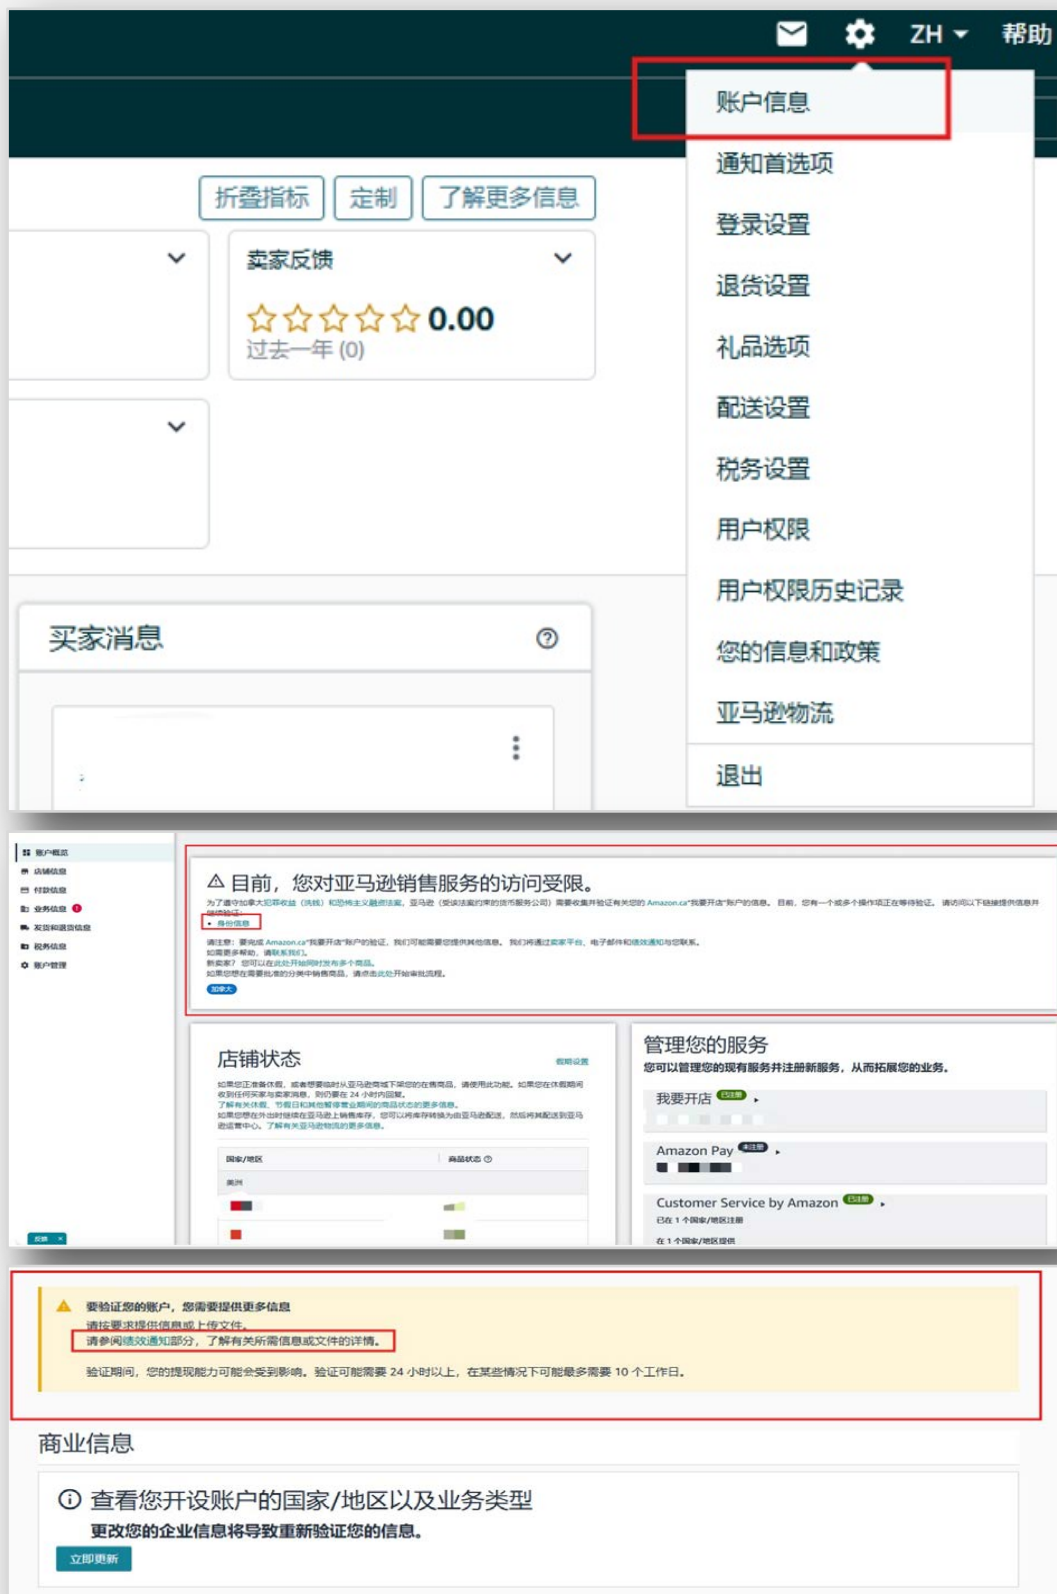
ZH 帮助

账户信息
通知首选项
登录设置
退货设置
礼品选项
配送设置
税务设置
用户权限
用户权限历史记录
您的信息和政策
亚马逊物流
退出

折叠指标 定制 了解更多信息

卖家反馈
0.00
过去一年 (0)

买家消息

账户概览
店铺信息
付款信息
业务信息
发货和退货信息
税务信息
账户管理

目前，您对亚马逊销售服务的访问受限。
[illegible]
• 身份信息
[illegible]
加拿大

店铺状态
假期设置
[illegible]

| 国家/地区 | 商品状态 |
|---|---|
| 美洲 | |

管理您的服务
您可以管理您的现有服务并注册新服务，从而拓展您的业务。
我要开店 已注册
Amazon Pay 未注册
Customer Service by Amazon 已注册
已在 1 个国家/地区注册
在 1 个国家/地区提供

要验证您的账户，您需要提供更多信息
请按要求提供信息或上传文件。
请参阅绩效通知部分，了解有关所需信息或文件的详情。
验证期间，您的提现能力可能会受到影响。验证可能需要 24 小时以上，在某些情况下可能最多需要 10 个工作日。

商业信息
查看您开设账户的国家/地区以及业务类型
更改您的企业信息将导致重新验证您的信息。
立即更新